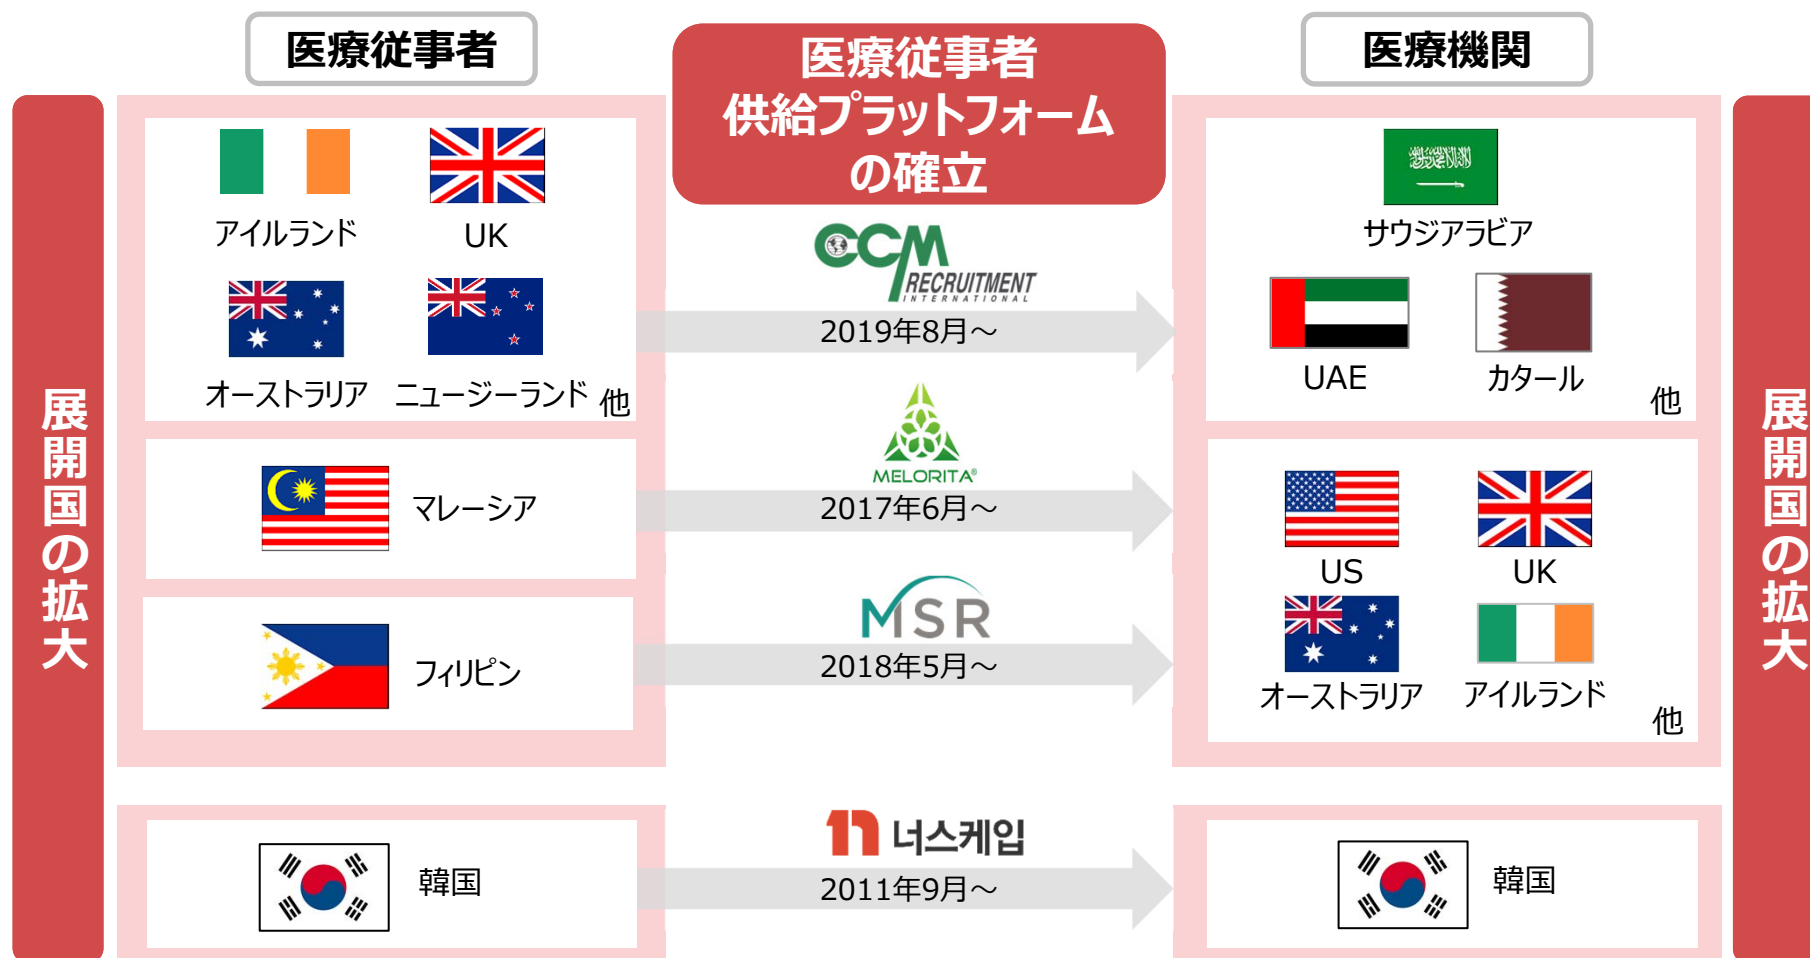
医療従事者

医療従事者供給プラットフォームの確立

医療機関

展開国の拡大

アイルランド
UK
オーストラリア
ニュージーランド 他

CCM RECRUITMENT INTERNATIONAL
2019年8月～

サウジアラビア
UAE
カタール
他

マレーシア

MELORITA
2017年6月～

フィリピン

MSR
2018年5月～

US
UK
オーストラリア
アイルランド
他

韓国

너스케입
2011年9月～

韓国

展開国の拡大